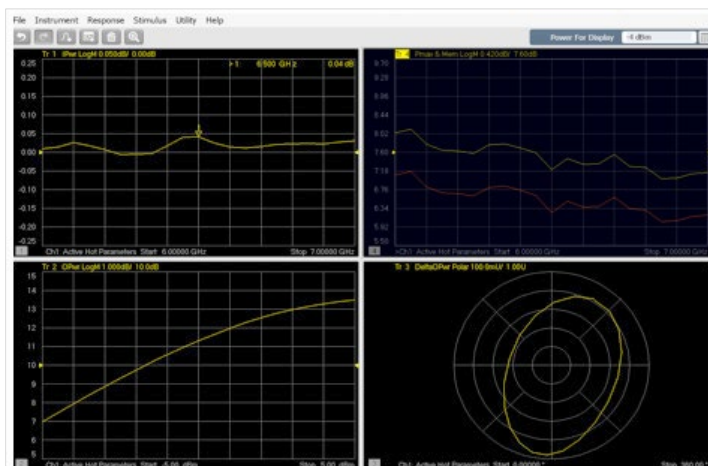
File Instrument Response Stimulus Utility Help

Power For Display -4 dBm

Tr 1 IPwr LogM 0.050dB/ 0.00dB
>1 6.500 GHz 0.04 dB
0.25
0.20
0.15
0.10
0.05
0.00
-0.05
-0.10
-0.15
-0.20
-0.25
Ch1: Active Hot Parameters Start 6.00000 GHz Stop 7.00000 GHz

Tr Pmax 5 Mem LogM 0.420dB/ 7.60dB
9.70
9.28
8.86
8.44
8.02
7.60
7.18
6.76
6.34
5.92
5.50
>Ch1: Active Hot Parameters Start 6.00000 GHz Stop 7.00000 GHz

Tr 2 OPwr LogM 1.000dB/ 10.0dB
15
14
13
12
11
10
9
8
7
6
5
Ch1: Active Hot Parameters Start -5.00 dBm Stop 5.00 dBm

Tr 3 DeltaOPwr Polar 100.0mU/ 1.00U
Ch1: Active Hot Parameters Start 0.00000 ° Stop 360.00